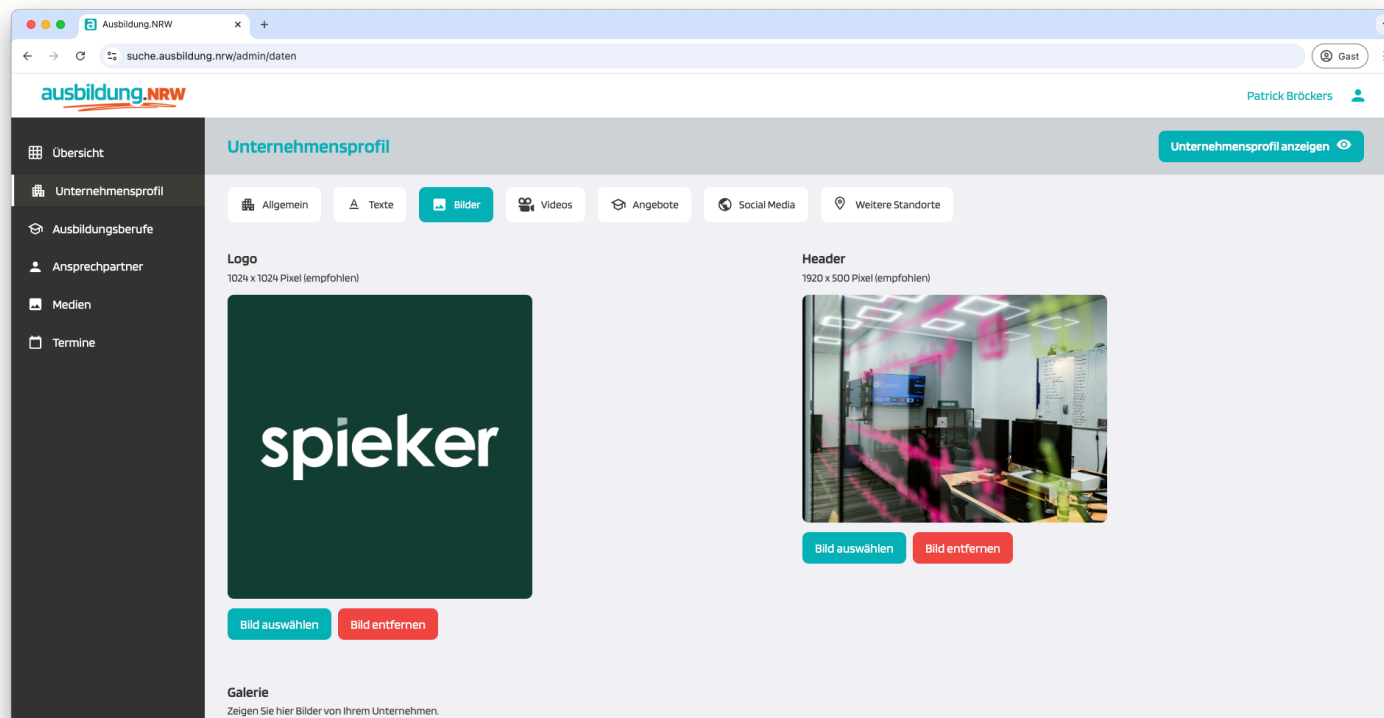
Ausbildung.NRW
suche.ausbildung.nrw/admin/daten
Gast

ausbildung.NRW
Patrick Bröckers

Übersicht
Unternehmensprofil
Ausbildungsberufe
Ansprechpartner
Medien
Termine

Unternehmensprofil
Unternehmensprofil anzeigen

Allgemein
Texte
Bilder
Videos
Angebote
Social Media
Weitere Standorte

Logo
1024 x 1024 Pixel (empfohlen)

spieker

Bild auswählen
Bild entfernen

Header
1920 x 500 Pixel (empfohlen)

Bild auswählen
Bild entfernen

Galerie
Zeigen Sie hier Bilder von Ihrem Unternehmen.